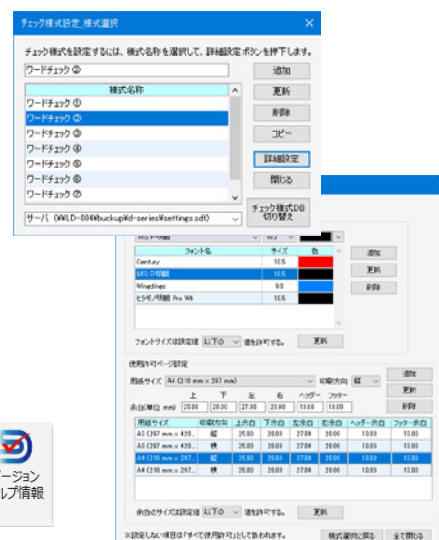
チェック様式設定_様式選択

チェック様式を設定するには、様式名称を選択して、詳細設定ボタンを押下します。

ワードチェック ②

追加
更新
削除
コピー
詳細設定
閉じる

| 様式名称 |
|---|
| ワードチェック ① |
| ワードチェック ② |
| ワードチェック ③ |
| ワードチェック ④ |
| ワードチェック ⑤ |
| ワードチェック ⑥ |
| ワードチェック ⑦ |

サーバ (¥¥LD-004¥buckup¥d-series¥settings.sdf)

チェック様式DB切り替え

| フォント名 | サイズ | 色 |
|---|---|---|
| Century | 10.5 | |
| MS P明朝 | 10.5 | |
| Wingdings | 9.0 | |
| ヒラギノ明朝 Pro W6 | 10.5 | |

追加
更新
削除

フォントサイズは設定値 以下の 値を許可する。 更新

使用許可ページ設定

用紙サイズ A4 (210 mm × 297 mm) 印刷方向 縦

追加
更新
削除

上 下 左 右 ヘッダー フッター
余白(単位 mm) 25.00 20.00 27.00 20.00 13.00 13.00

| 用紙サイズ | 印刷方向 | 上余白 | 下余白 | 左余白 | 右余白 | ヘッダー余白 | フッター余白 |
|---|---|---|---|---|---|---|---|
| A3 (297 mm × 420... | 縦 | 25.00 | 20.00 | 27.00 | 20.00 | 13.00 | 13.00 |
| A3 (297 mm × 420... | 横 | 25.00 | 20.00 | 27.00 | 20.00 | 13.00 | 13.00 |
| A4 (210 mm × 297... | 縦 | 25.00 | 20.00 | 27.00 | 20.00 | 13.00 | 13.00 |
| A4 (210 mm × 297... | 横 | 25.00 | 20.00 | 27.00 | 20.00 | 13.00 | 13.00 |

余白のサイズは設定値 以下の 値を許可する。 更新

※設定しない項目は「すべて使用許可」として扱われます。

様式選択に戻る
全て閉じる

ージョン
ルプ情報